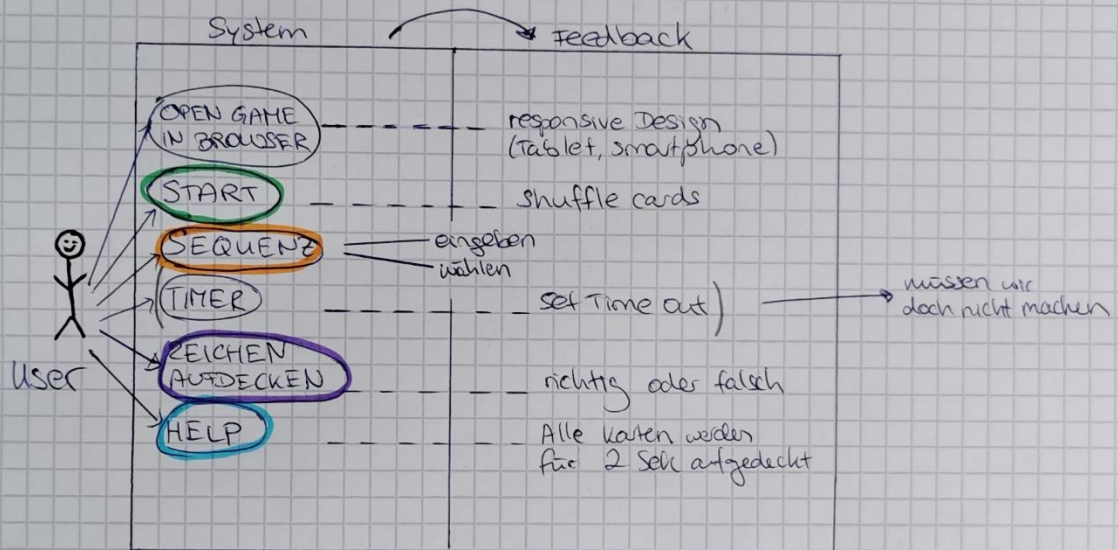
System

Feedback

OPEN GAME IN BROWSER

responsive Design (Tablet, smartphone)

START

shuffle cards

SEQUENZ

eingeben
wählen

TIMER

set Time out

müssen wir doch nicht machen

User

ZEICHEN AUFDECKEN

richtig oder falsch

HELP

Alle Karten werden für 2 Sek aufgedeckt